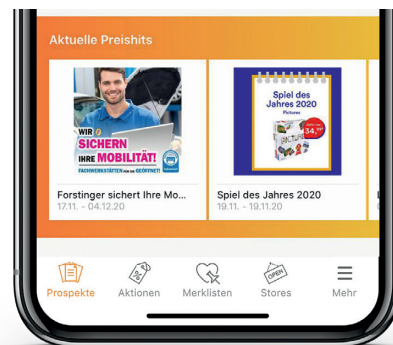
Aktuelle Preishits

WIR SICHERN IHRE MOBILITÄT!
FACHWERKSTÄTTEN FÜR SIE GEÖFFNET!

Forstinger sichert Ihre Mo...
17.11. - 04.12.20

Spiel des Jahres 2020
Pictures
34,99

Spiel des Jahres 2020
19.11. - 19.11.20

Prospekte
Aktionen
Merklisten
OPEN
Stores
Mehr